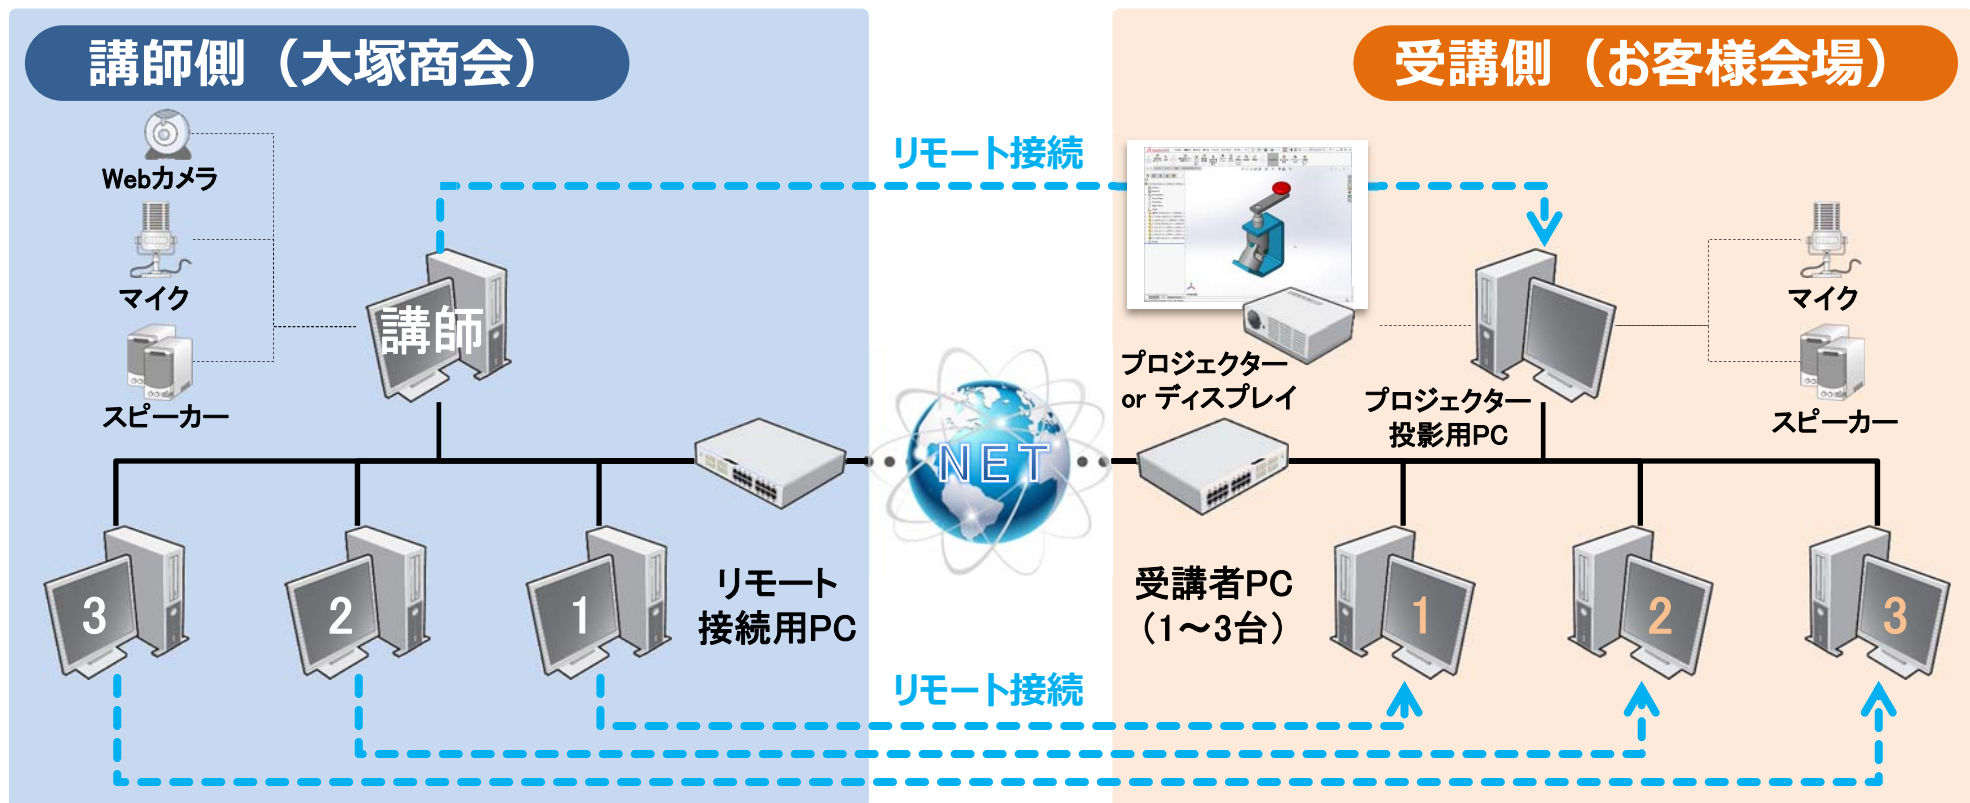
講師側（大塚商会）

受講側（お客様会場）

リモート接続

Webカメラ

マイク

スピーカー

講師

プロジェクター or ディスプレイ

プロジェクター投影用PC

マイク

スピーカー

NET

3

2

1

リモート接続用PC

受講者PC（1〜3台）

1

2

3

リモート接続